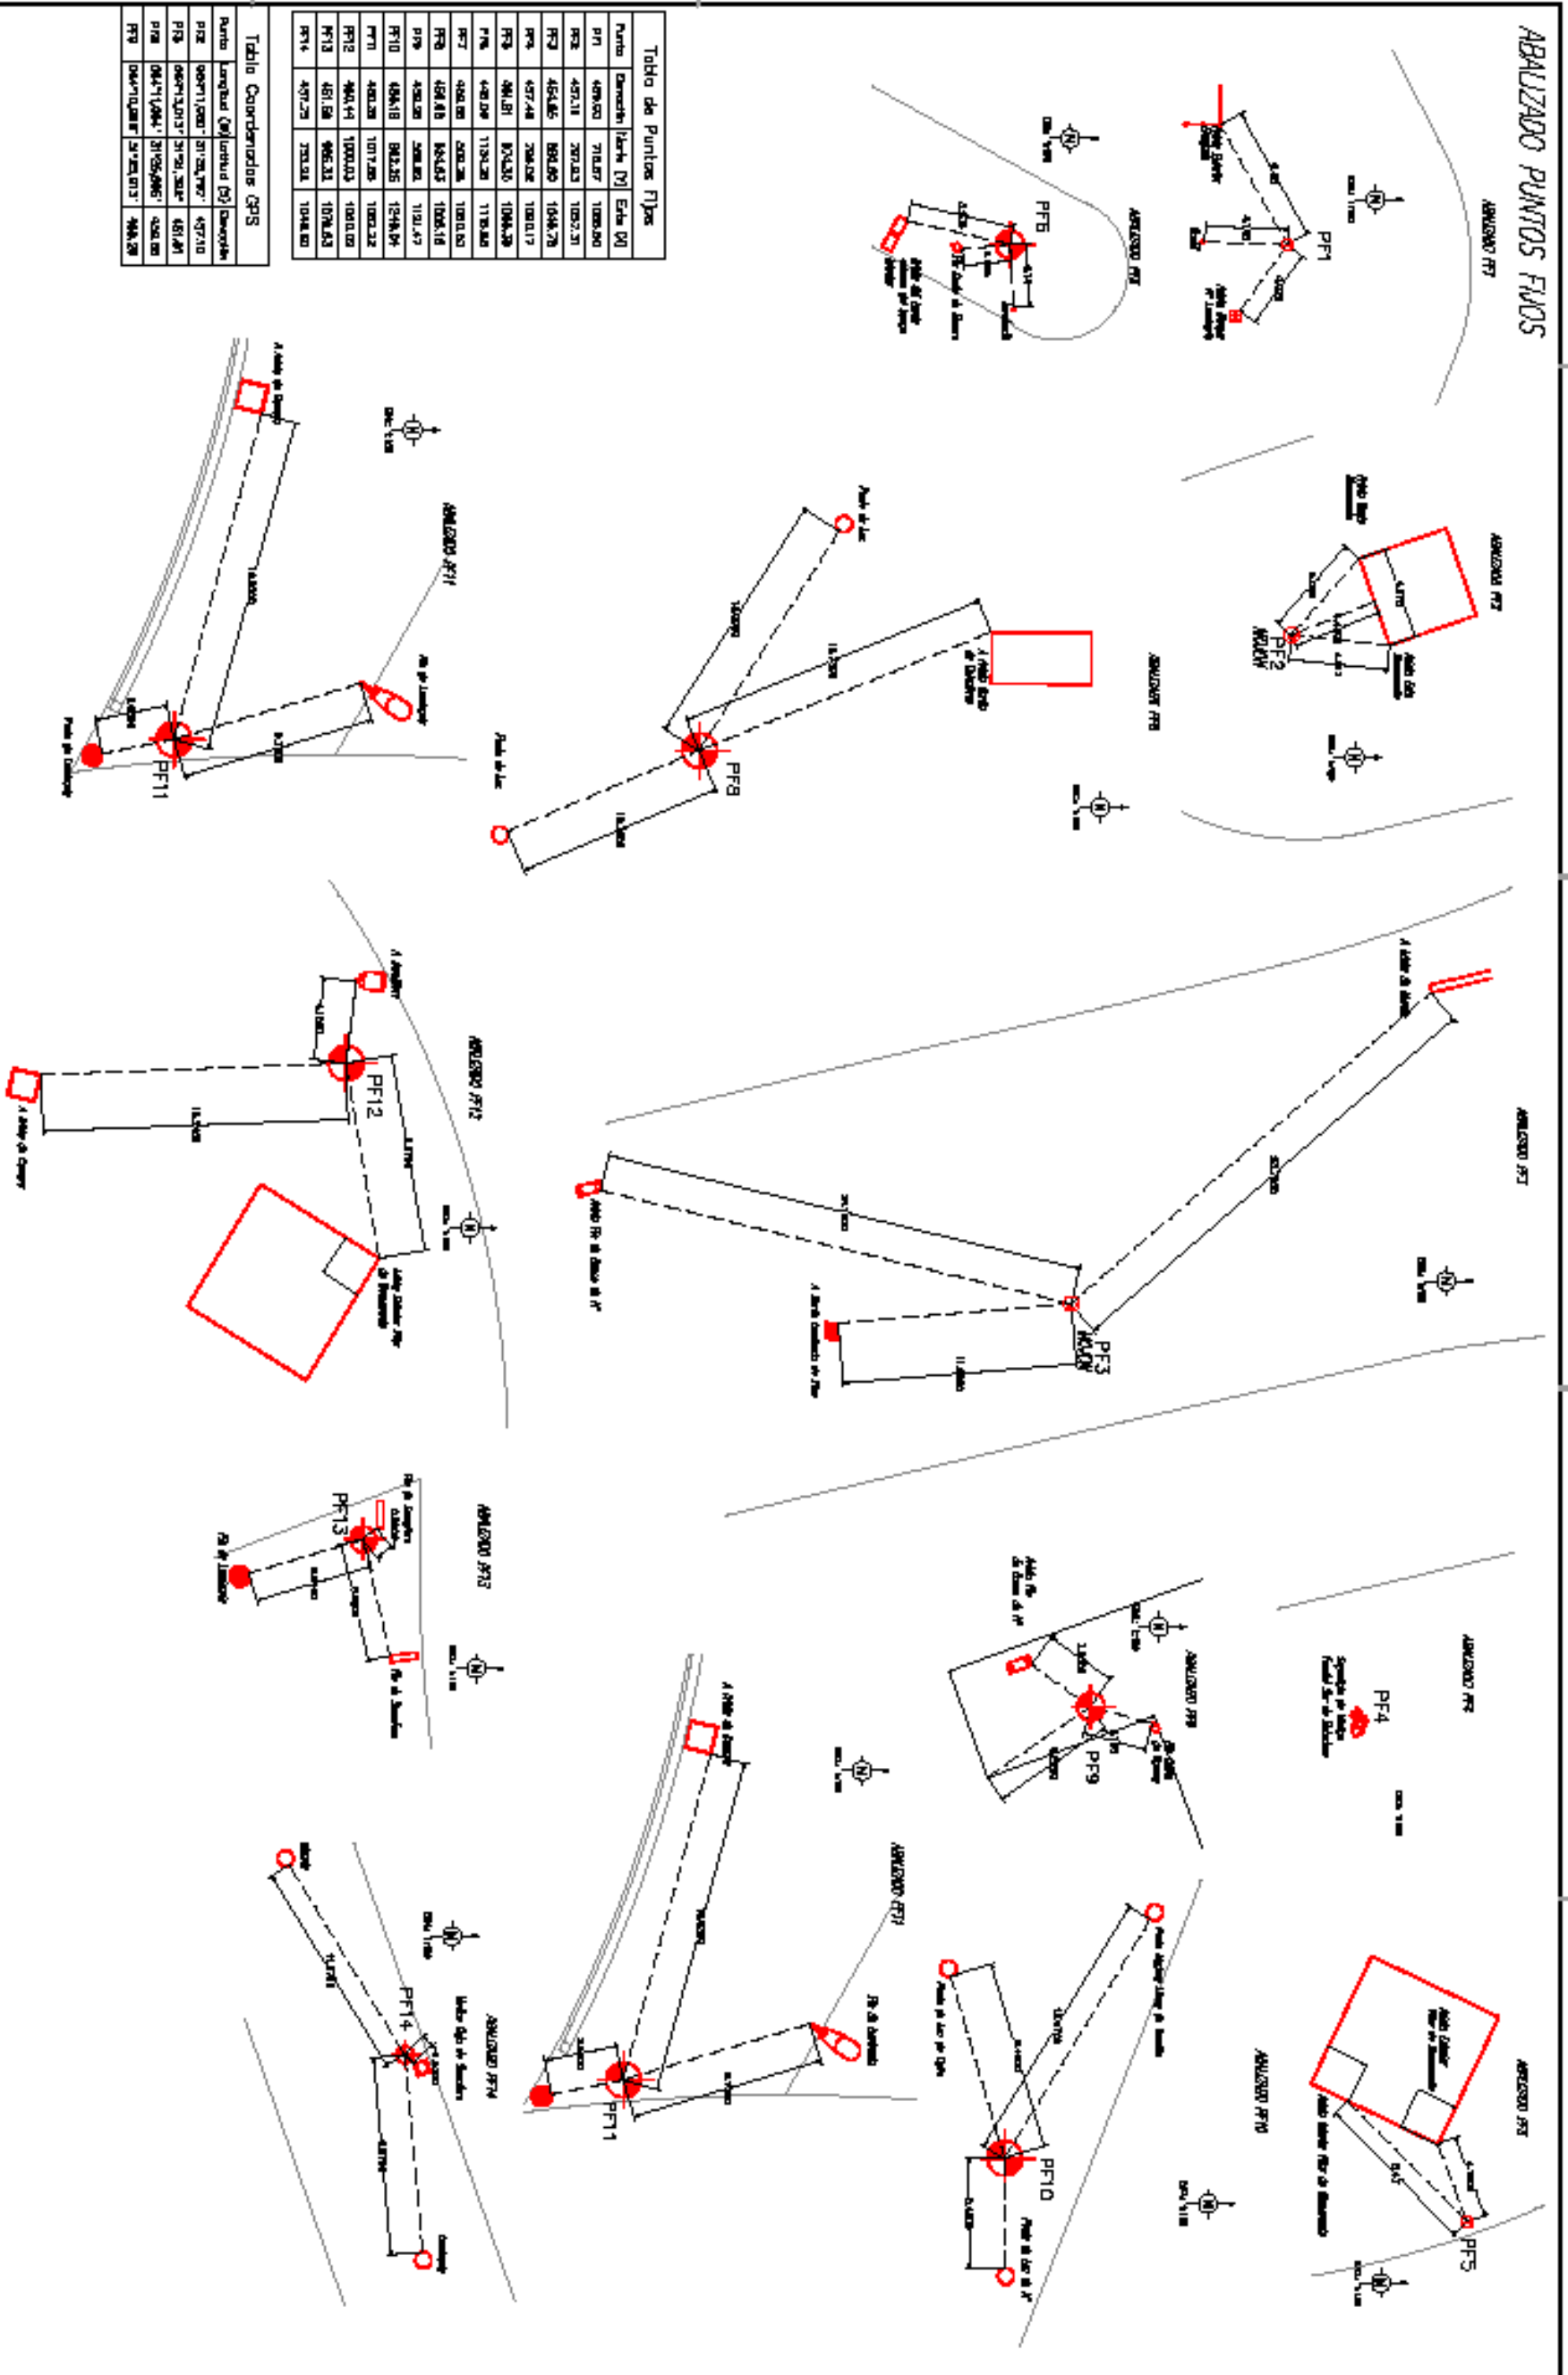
ABALIZADO PUNTOS FIJOS

Tabla de Puntos Fijos

| Punto | Elevación | Norte [Y] | Este [X] |
|---|---|---|---|
| PF1 | 459.60 | 718.67 | 1026.90 |
| PF2 | 457.11 | 797.83 | 1057.31 |
| PF3 | 454.85 | 880.90 | 1048.78 |
| PF4 | 457.44 | 798.02 | 1081.17 |
| PF5 | 461.81 | 874.30 | 1049.39 |
| PF6 | 448.09 | 1134.26 | 1118.88 |
| PF7 | 458.88 | 928.26 | 1001.50 |
| PF8 | 456.49 | 834.83 | 1005.16 |
| PF9 | 458.96 | 926.82 | 1101.47 |
| PF10 | 456.18 | 882.35 | 1249.84 |
| PF11 | 460.28 | 1017.26 | 1082.12 |
| PF12 | 460.44 | 1000.03 | 1081.02 |
| PF13 | 461.58 | 965.31 | 1070.63 |
| PF14 | 457.25 | 733.58 | 1048.60 |

Tabla Coordenadas GPS

| Punto | Longitud (W) | Latitud (S) | Elevación |
|---|---|---|---|
| PF2 | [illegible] | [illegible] | 457.10 |
| PF5 | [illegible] | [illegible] | 461.81 |
| PF8 | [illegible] | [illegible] | 456.50 |
| PF9 | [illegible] | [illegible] | 458.96 |

ABALIZADO PF1
PF1

ABALIZADO PF6
PF6

ABALIZADO PF2
PF2

ABALIZADO PF8
PF8

ABALIZADO PF11
PF11

ABALIZADO PF12
PF12

ABALIZADO PF3
PF3

ABALIZADO PF13
PF13

ABALIZADO PF4
PF4

ABALIZADO PF9
PF9

ABALIZADO PF5
PF5

ABALIZADO PF10
PF10

ABALIZADO PF11
PF11

ABALIZADO PF14
PF14